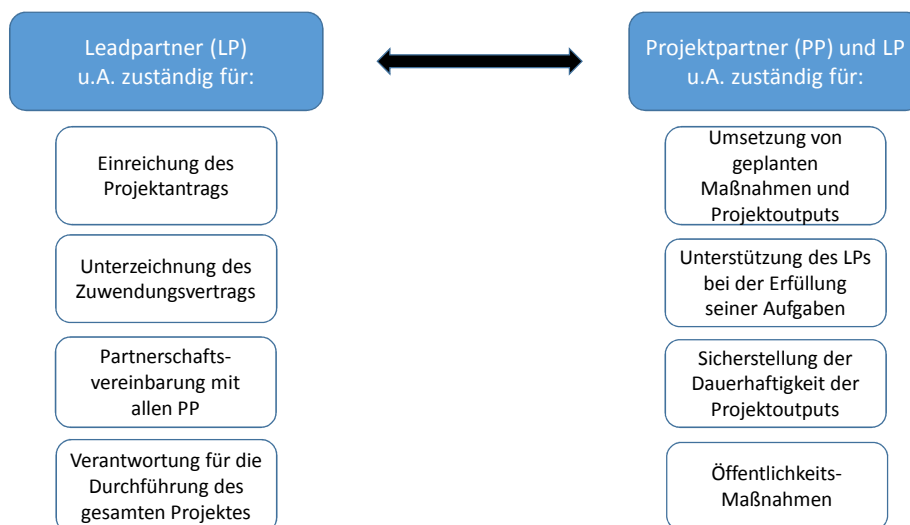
Leadpartner (LP)
u.A. zuständig für:

Einreichung des Projektantrags

Unterzeichnung des Zuwendungsvertrags

Partnerschaftsvereinbarung mit allen PP

Verantwortung für die Durchführung des gesamten Projektes

Projektpartner (PP) und LP
u.A. zuständig für:

Umsetzung von geplanten Maßnahmen und Projektoutputs

Unterstützung des LPs bei der Erfüllung seiner Aufgaben

Sicherstellung der Dauerhaftigkeit der Projektoutputs

Öffentlichkeits-Maßnahmen